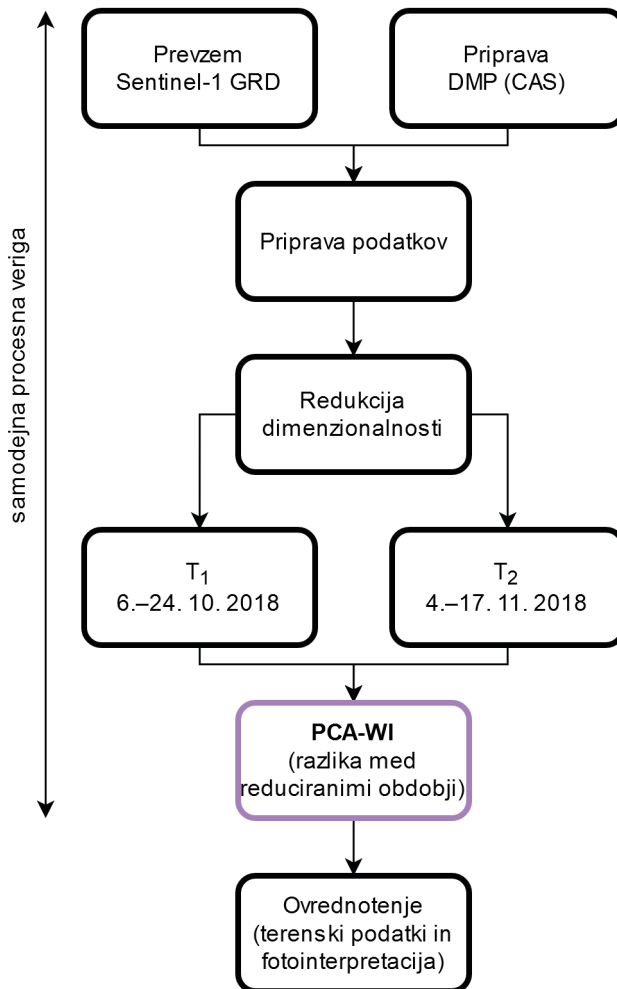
samodejna procesna veriga

Prevzem Sentinel-1 GRD

Priprava DMP (CAS)

Priprava podatkov

Redukcija dimenzionalnosti

$T_1$
6.–24. 10. 2018

$T_2$
4.–17. 11. 2018

**PCA-WI**
(razlika med reduciranimi obdobji)

Ovrednotenje (terenski podatki in fotointerpretacija)